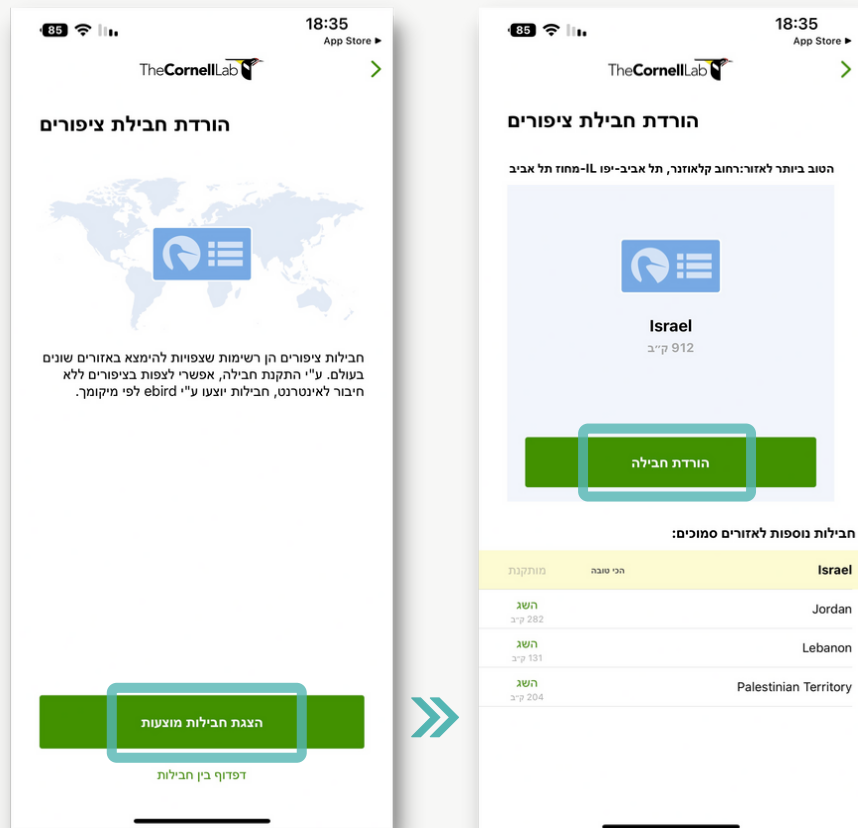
85

18:35

App Store ►

TheCornellLab

הורדת חבילת ציפורים

חבילות ציפורים הן רשימות שצפויות להימצא באזורים שונים בעולם. ע"י התקנת חבילה, אפשרי לצפות בציפורים ללא חיבור לאינטרנט, חבילות יוצעו ע"י ebird לפי מיקומך.

הצגת חבילות מוצעות

דפדוף בין חבילות

85

18:35

App Store ►

TheCornellLab

הורדת חבילת ציפורים

הטוב ביותר לאזור:רחוב קלאוזנר, תל אביב-יפו IL-מחוז תל אביב

Israel

912 ק"ב

הורדת חבילה

חבילות נוספות לאזורים סמוכים:

| Israel | הכי טובה | מותקנת |
|---|---|---|
| Jordan | | השג 282 ק"ב |
| Lebanon | | השג 131 ק"ב |
| Palestinian Territory | | השג 204 ק"ב |